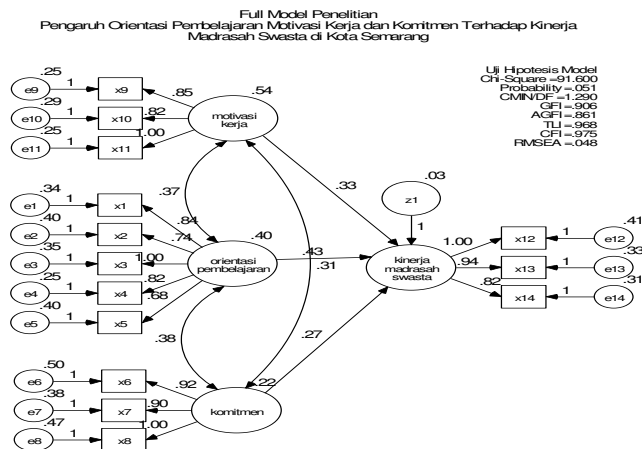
Full Model Penelitian
Pengaruh Orientasi Pembelajaran Motivasi Kerja dan Komitmen Terhadap Kinerja Madrasah Swasta di Kota Semarang

Uji Hipotesis Model
Chi-Square =91.600
Probability =.051
CMIN/DF =1.290
GFI =.906
AGFI =.861
TLI =.968
CFI =.975
RMSEA =.048

.25
e9
1
x9
.85
.29
e10
1
x10
.82
.25
e11
1
x11
1.00
motivasi kerja
.54

.37
.34
e1
1
x1
.84
.40
e2
1
x2
.74
.35
e3
1
x3
1.00
.25
e4
1
x4
.82
.40
e5
1
x5
.68
orientasi pembelajaran
.40

.33
.43
.31
z1
.03
1
kinerja madrasah swasta
1.00
.94
.82
x12
x13
x14
1
1
1
e12
e13
e14
.41
.33
.31

.38
.27
.50
e6
1
x6
.92
.38
e7
1
x7
.90
.47
e8
1
x8
1.00
komitmen
.22